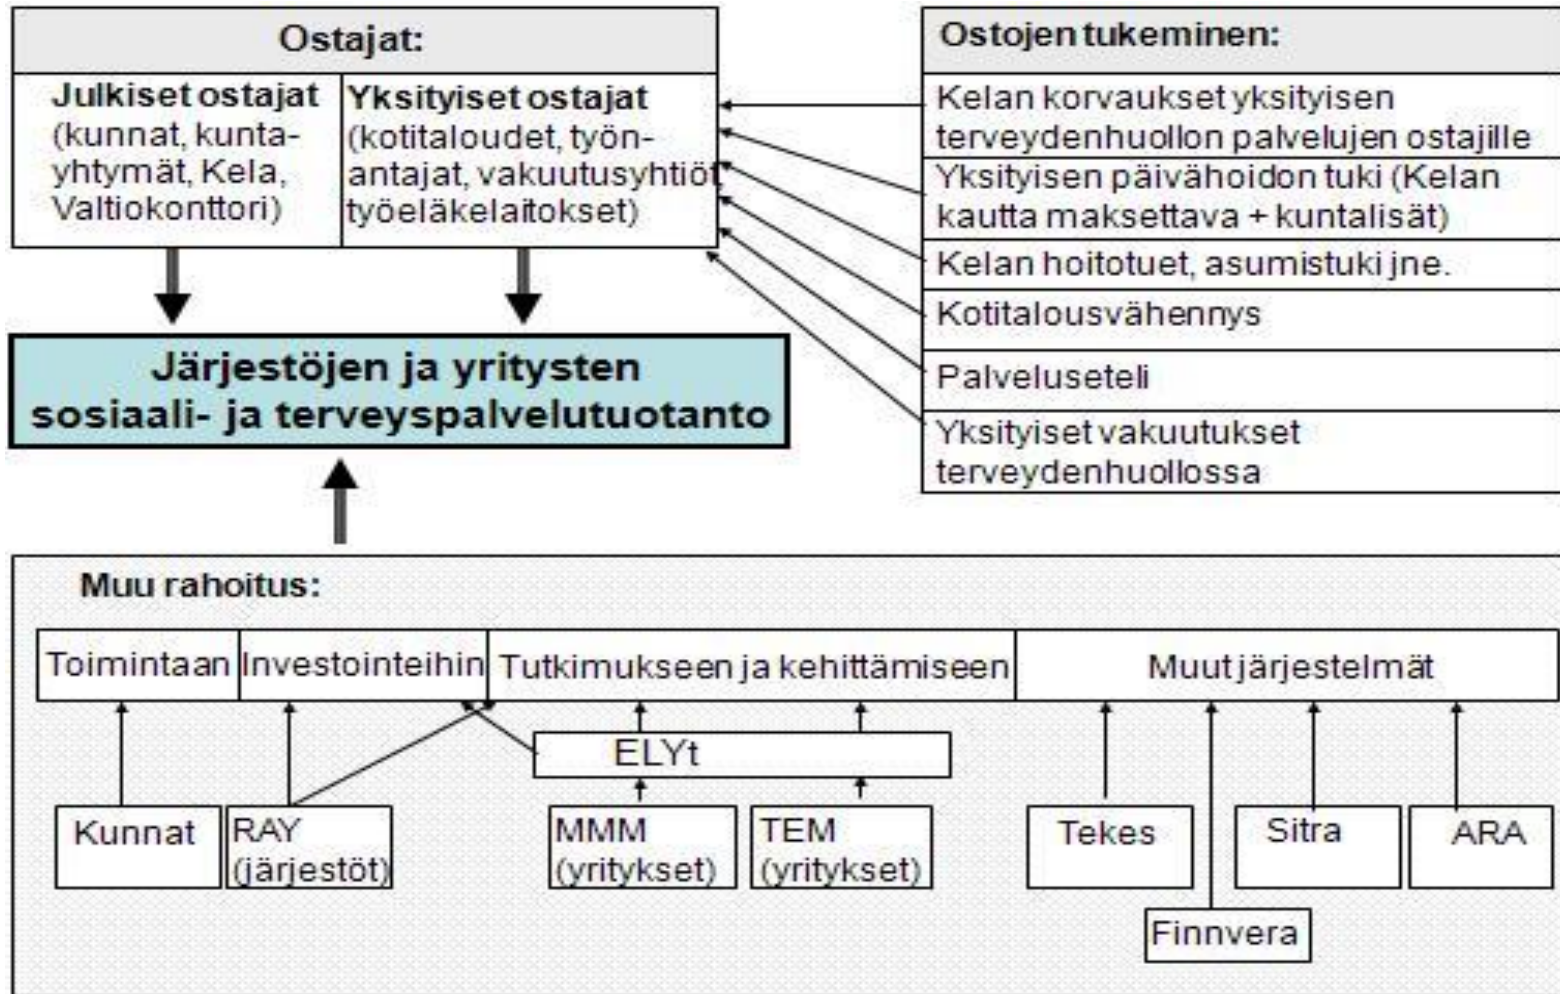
Ostajat:

Julkiset ostajat (kunnat, kuntayhtymät, Kela, Valtiokonttori)

Yksityiset ostajat (kotitaloudet, työnantajat, vakuutusyhtiöt, työeläkelaitokset)

Ostojen tukeminen:

Kelan korvaukset yksityisen terveydenhuollon palvelujen ostajille

Yksityisen päivähoidon tuki (Kelan kautta maksettava + kuntalisät)

Kelan hoitotuet, asumistuki jne.

Kotitalousvähennys

Palveluseteli

Yksityiset vakuutukset terveydenhuollossa

Järjestöjen ja yritysten sosiaali- ja terveyspalvelutuotanto

Muu rahoitus:

| Toimintaan | Investointeihin | Tutkimukseen ja kehittämiseen | Muut järjestelmät |
|---|---|---|---|

ELYt

Kunnat

RAY (järjestöt)

MMM (yritykset)

TEM (yritykset)

Tekes

Sitra

ARA

Finnvera